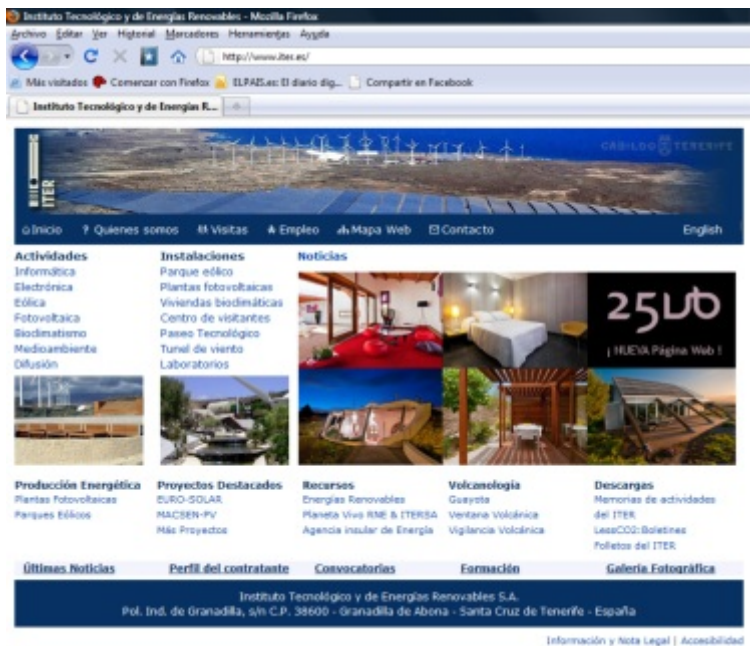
Instituto Tecnológico y de Energías Renovables - Mozilla Firefox

Archivo Editar Ver Historial Marcadores Herramientas Ayuda

http://www.iter.es/

Más visitados Comenzar con Firefox ELPAIS.es: El diario dig... Compartir en Facebook

Instituto Tecnológico y de Energías R...

ITER

CABILDO TENERIFE

Inicio ? Quienes somos Visitas Empleo Mapa Web Contacto English

Actividades
Informática
Electrónica
Eólica
Fotovoltaica
Biodimatismo
Medioambiente
Difusión

Instalaciones
Parque eólico
Plantas fotovoltaicas
Viviendas biodimáticas
Centro de visitantes
Paseo Tecnológico
Tunel de viento
Laboratorios

Noticias

25vb

¡ NUEVA Página Web !

Producción Energética
Plantas Fotovoltaicas
Parques Eólicos

Proyectos Destacados
EURO-SOLAR
MACSEN-PV
Más Proyectos

Recursos
Energías Renovables
Planeta Vivo RNE & ITERSA
Agencia insular de Energía

Volcanología
Guayota
Ventana Volcánica
Vigilancia Volcánica

Descargas
Memorias de actividades del ITER
LessCO2: Boletines
Folletos del ITER

Últimas Noticias Perfil del contratante Convocatorias Formación Galería Fotográfica

Instituto Tecnológico y de Energías Renovables S.A.
Pol. Ind. de Granadilla, s/n C.P. 38600 - Granadilla de Abona - Santa Cruz de Tenerife - España

Información y Nota Legal | Accesibilidad